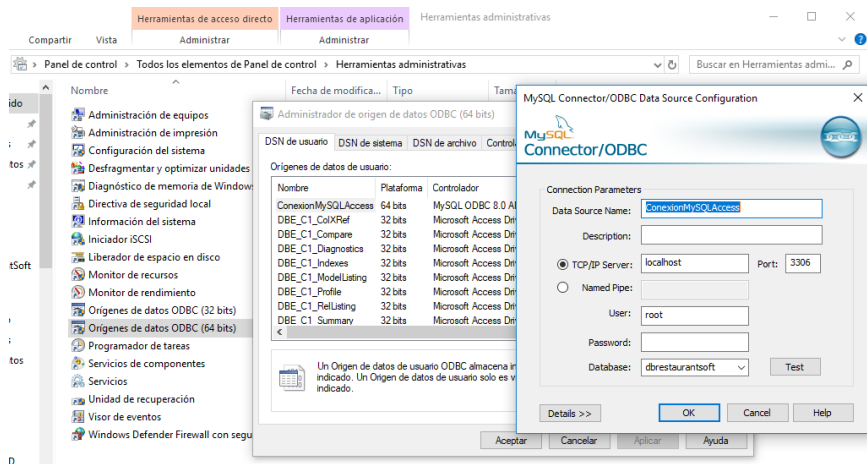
Herramientas de acceso directo | Herramientas de aplicación | Herramientas administrativas

Compartir | Vista | Administrar | Administrar

Panel de control > Todos los elementos de Panel de control > Herramientas administrativas

Buscar en Herramientas admi...

ido
itos
tSoft

Nombre | Fecha de modifica... | Tipo | Tama

Administración de equipos
Administración de impresión
Configuración del sistema
Desfragmentar y optimizar unidades
Diagnóstico de memoria de Windows
Directiva de seguridad local
Información del sistema
Iniciador iSCSI
Liberador de espacio en disco
Monitor de recursos
Monitor de rendimiento
Orígenes de datos ODBC (32 bits)
Orígenes de datos ODBC (64 bits)
Programador de tareas
Servicios de componentes
Servicios
Unidad de recuperación
Visor de eventos
Windows Defender Firewall con segu

Administrador de origen de datos ODBC (64 bits)

DSN de usuario | DSN de sistema | DSN de archivo | Controla

Orígenes de datos de usuario:

| Nombre | Plataforma | Controlador |
|---|---|---|
| ConexionMySQLAccess | 64 bits | MySQL ODBC 8.0 A |
| DBE_C1_ColXRef | 32 bits | Microsoft Access Dri |
| DBE_C1_Compare | 32 bits | Microsoft Access Dri |
| DBE_C1_Diagnostics | 32 bits | Microsoft Access Dri |
| DBE_C1_Indexes | 32 bits | Microsoft Access Dri |
| DBE_C1_ModelListing | 32 bits | Microsoft Access Dri |
| DBE_C1_Profile | 32 bits | Microsoft Access Dri |
| DBE_C1_RelListing | 32 bits | Microsoft Access Dri |
| DBE_C1_Summary | 32 bits | Microsoft Access Dri |

Un Origen de datos de usuario ODBC almacena in indicado. Un Origen de datos de usuario solo es v indicado.

Aceptar | Cancelar | Aplicar | Ayuda

MySQL Connector/ODBC Data Source Configuration

MySQL
Connector/ODBC

Connection Parameters
Data Source Name: ConexionMySQLAccess
Description:
TCP/IP Server: localhost Port: 3306
Named Pipe:
User: root
Password:
Database: dbrestaurantsoft Test

Details >> | OK | Cancel | Help